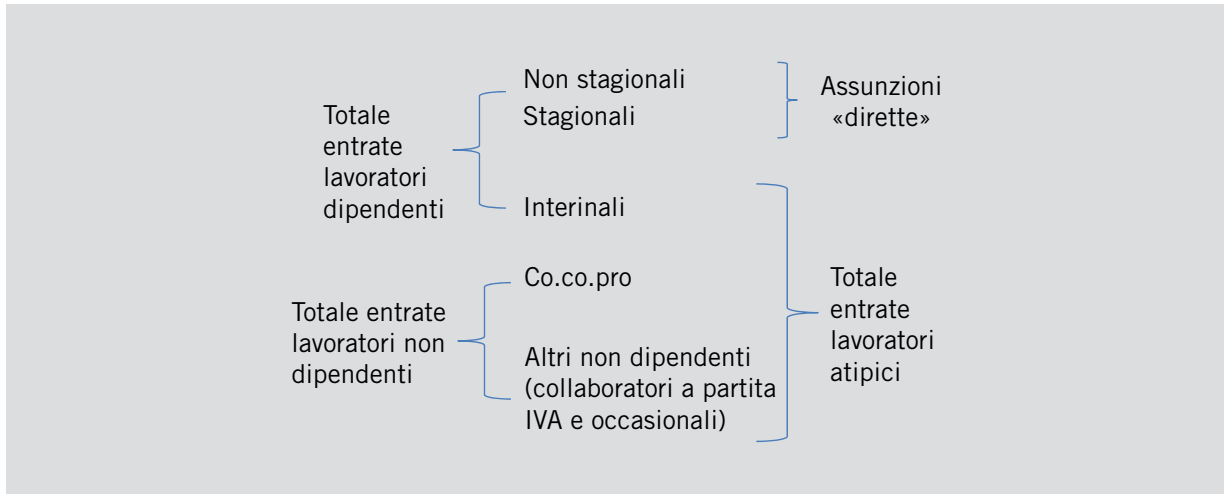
Totale entrate lavoratori dipendenti

Non stagionali
Stagionali

Assunzioni «dirette»

Interinali

Totale entrate lavoratori non dipendenti

Co.co.pro

Altri non dipendenti (collaboratori a partita IVA e occasionali)

Totale entrate lavoratori atipici